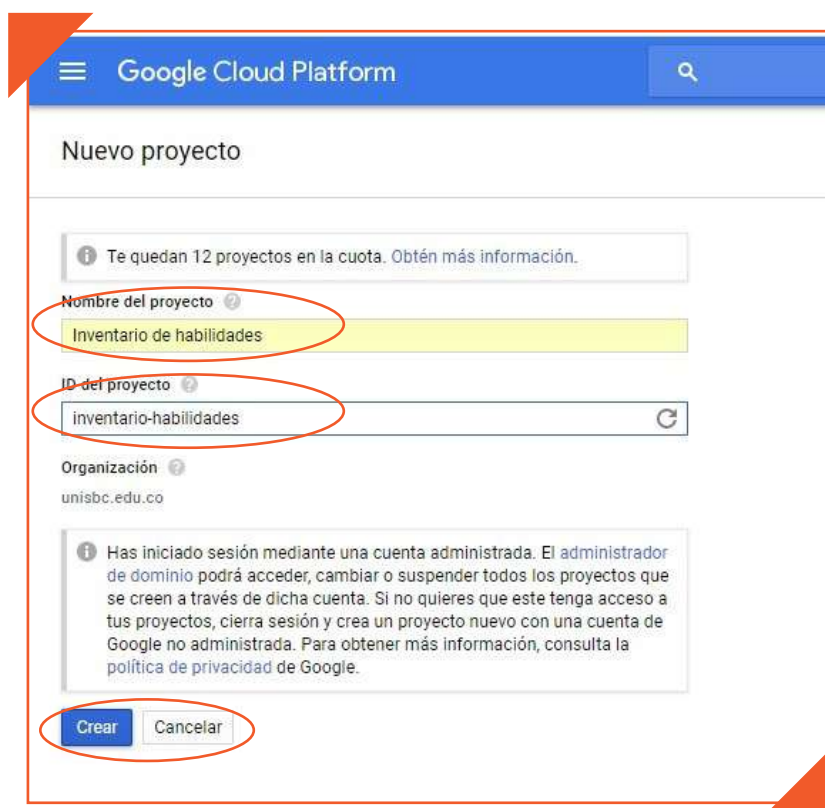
Google Cloud Platform

Nuevo proyecto

Te quedan 12 proyectos en la cuota. Obtén más información.

Nombre del proyecto

Inventario de habilidades

ID del proyecto

inventario-habilidades

Organización

unisbc.edu.co

Has iniciado sesión mediante una cuenta administrada. El administrador de dominio podrá acceder, cambiar o suspender todos los proyectos que se creen a través de dicha cuenta. Si no quieres que este tenga acceso a tus proyectos, cierra sesión y crea un proyecto nuevo con una cuenta de Google no administrada. Para obtener más información, consulta la política de privacidad de Google.

Crear Cancelar